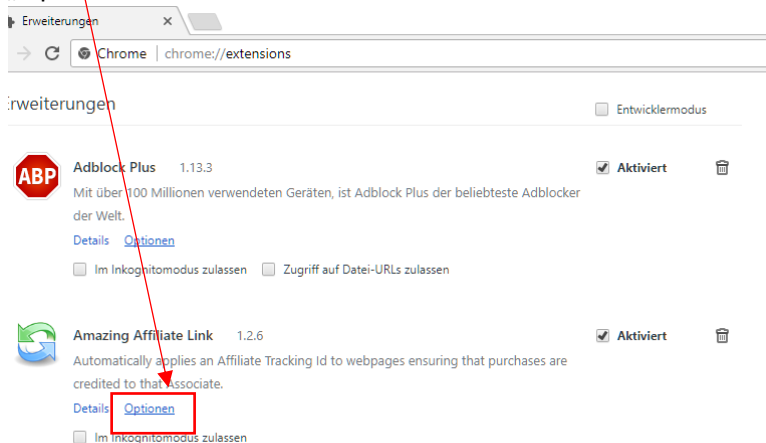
Erweiterungen ×

Chrome | chrome://extensions

Erweiterungen

Entwicklermodus

ABP

Adblock Plus 1.13.3

Aktiviert

Mit über 100 Millionen verwendeten Geräten, ist Adblock Plus der beliebteste Adblocker der Welt.

Details Optionen

Im Inkognitomodus zulassen Zugriff auf Datei-URLs zulassen

Amazing Affiliate Link 1.2.6

Aktiviert

Automatically applies an Affiliate Tracking Id to webpages ensuring that purchases are credited to that Associate.

Details Optionen

Im Inkognitomodus zulassen